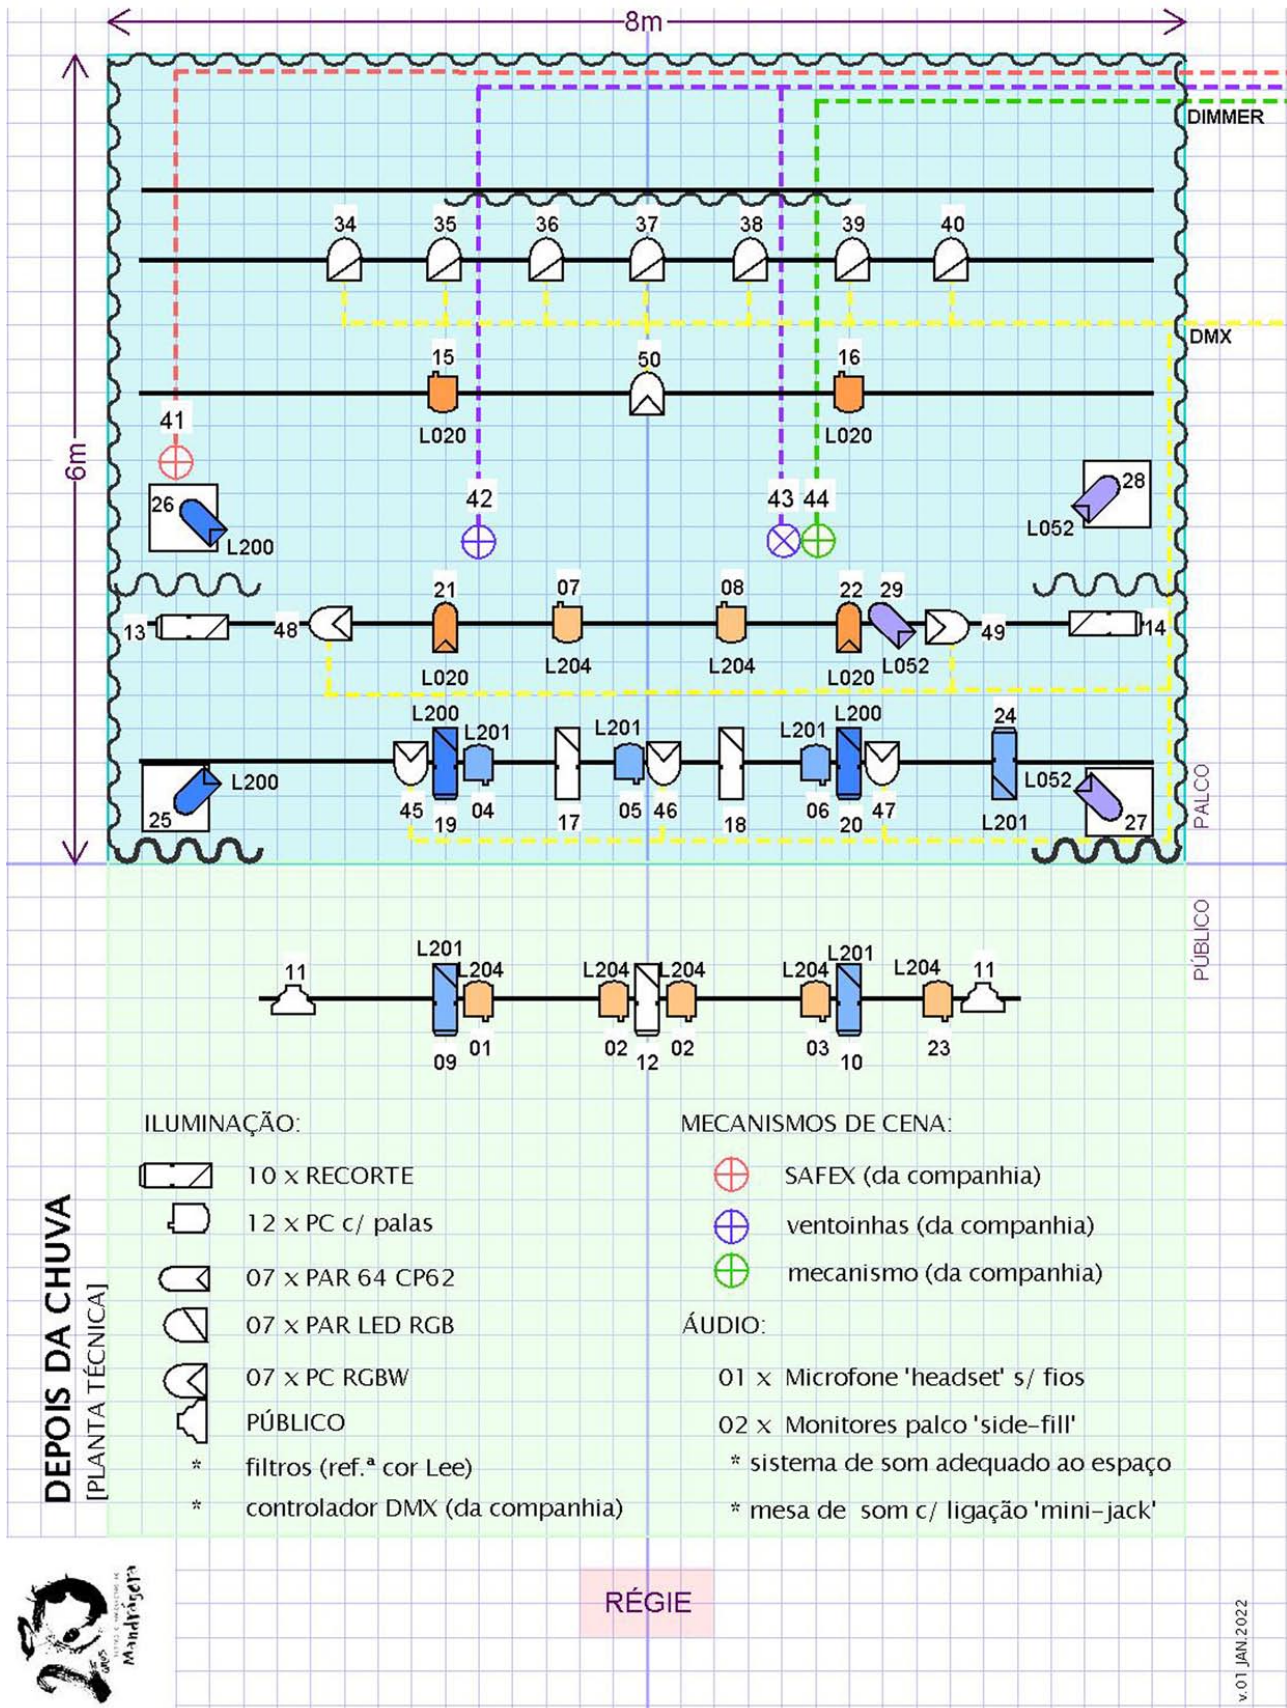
8m

6m

DIMMER

34 35 36 37 38 39 40

DMX

15 50 16

L020 L020

41

42 43 44

26 L200

28 L052

21 07 08 22 29

13 48 49 14

L020 L204 L204 L020 L052

L200 L201 L201 L201 L200 24

L200 L052

25 45 19 04 17 05 46 18 06 20 47 L201 27

PALCO

PÚBLICO

L201 L204 L204 L204 L204 L201 L204

11 11

09 01 02 12 02 03 10 23

ILUMINAÇÃO:

10 x RECORTE

12 x PC c/ palas

07 x PAR 64 CP62

07 x PAR LED RGB

07 x PC RGBW

PÚBLICO

* filtros (ref.ª cor Lee)

* controlador DMX (da companhia)

MECANISMOS DE CENA:

SAFEX (da companhia)

ventoinhas (da companhia)

mecanismo (da companhia)

ÁUDIO:

01 x Microfone 'headset' s/ fios

02 x Monitores palco 'side-fill'

* sistema de som adequado ao espaço

* mesa de som c/ ligação 'mini-jack'

DEPOIS DA CHUVA

[PLANTA TÉCNICA]

RÉGIE

Mandrágora

v.01 JAN.2022